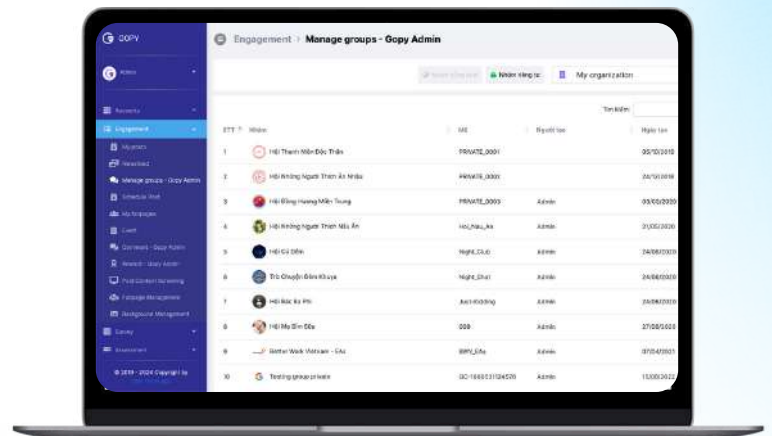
GOPY

Admin

Reports

Engagement

My posts

Newsfeed

Manage groups - Gopy Admin

Schedule Post

My fanpages

Event

Comment - Gopy Admin

Award - Gopy Admin

Post Content Screening

Fanpage Management

Background Management

Survey

Investment

© 2019 - 2024 Copyright by

Engagement > Manage groups - Gopy Admin

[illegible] Nhóm riêng tư My organization

Tìm kiếm:

| STT | Nhóm | Mã | Người tạo | Ngày tạo |
|---|---|---|---|---|
| 1 | Hội Thanh Niên Độc Thân | PRIVATE_0001 | | 05/10/2019 |
| 2 | Hội Những Người Thích Ăn Nhậu | PRIVATE_0002 | | 24/10/2019 |
| 3 | Hội Đồng Hương Miền Trung | PRIVATE_0003 | Admin | 03/03/2020 |
| 4 | Hội Những Người Thích Nấu Ăn | Hoi_Nau_An | Admin | 31/03/2020 |
| 5 | Hội Cú Đêm | Night_Club | Admin | 24/08/2020 |
| 6 | Trò Chuyện Đêm Khuya | Night_Chat | Admin | 24/08/2020 |
| 7 | Hội Bác Ka Pha | Just Kidding | Admin | 24/08/2020 |
| 8 | Hội Mê Sim Đẹp | 009 | Admin | 27/08/2020 |
| 9 | Better Work Vietnam - EAs | BWV_EAs | Admin | 07/04/2021 |
| 10 | Testing group private | GC-1666531124576 | Admin | 13/05/2022 |